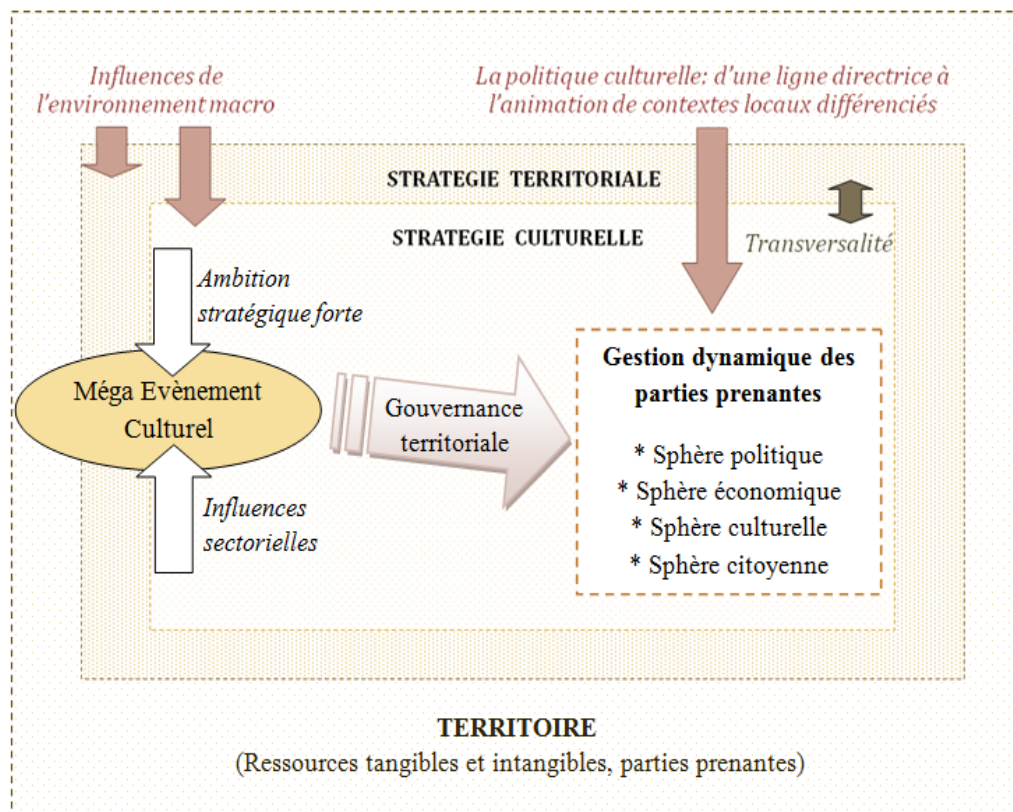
Influences de l'environnement macro

La politique culturelle: d'une ligne directrice à l'animation de contextes locaux différenciés

STRATEGIE TERRITORIALE

STRATEGIE CULTURELLE

Transversalité

Ambition stratégique forte

Méga Evènement Culturel

Gouvernance territoriale

Influences sectorielles

Gestion dynamique des parties prenantes

* Sphère politique
* Sphère économique
* Sphère culturelle
* Sphère citoyenne

TERRITOIRE
(Ressources tangibles et intangibles, parties prenantes)